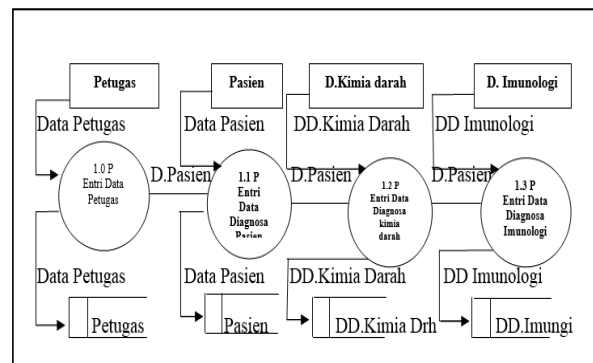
Petugas

Pasien

D.Kimia darah

D. Imunologi

Data Petugas

Data Pasien

DD.Kimia Darah

DD Imunologi

1.0 P
Entri Data
Petugas

D.Pasien

1.1 P
Entri
Data
Diagnosa
Pasien

D.Pasien

1.2 P
Entri Data
Diagnosa
kimia
darah

D.Pasien

1.3 P
Entri Data
Diagnosa
Imunologi

Data Petugas

Data Pasien

DD.Kimia Darah

DD Imunologi

Petugas

Pasien

DD.Kimia Drh

DD.Imungi